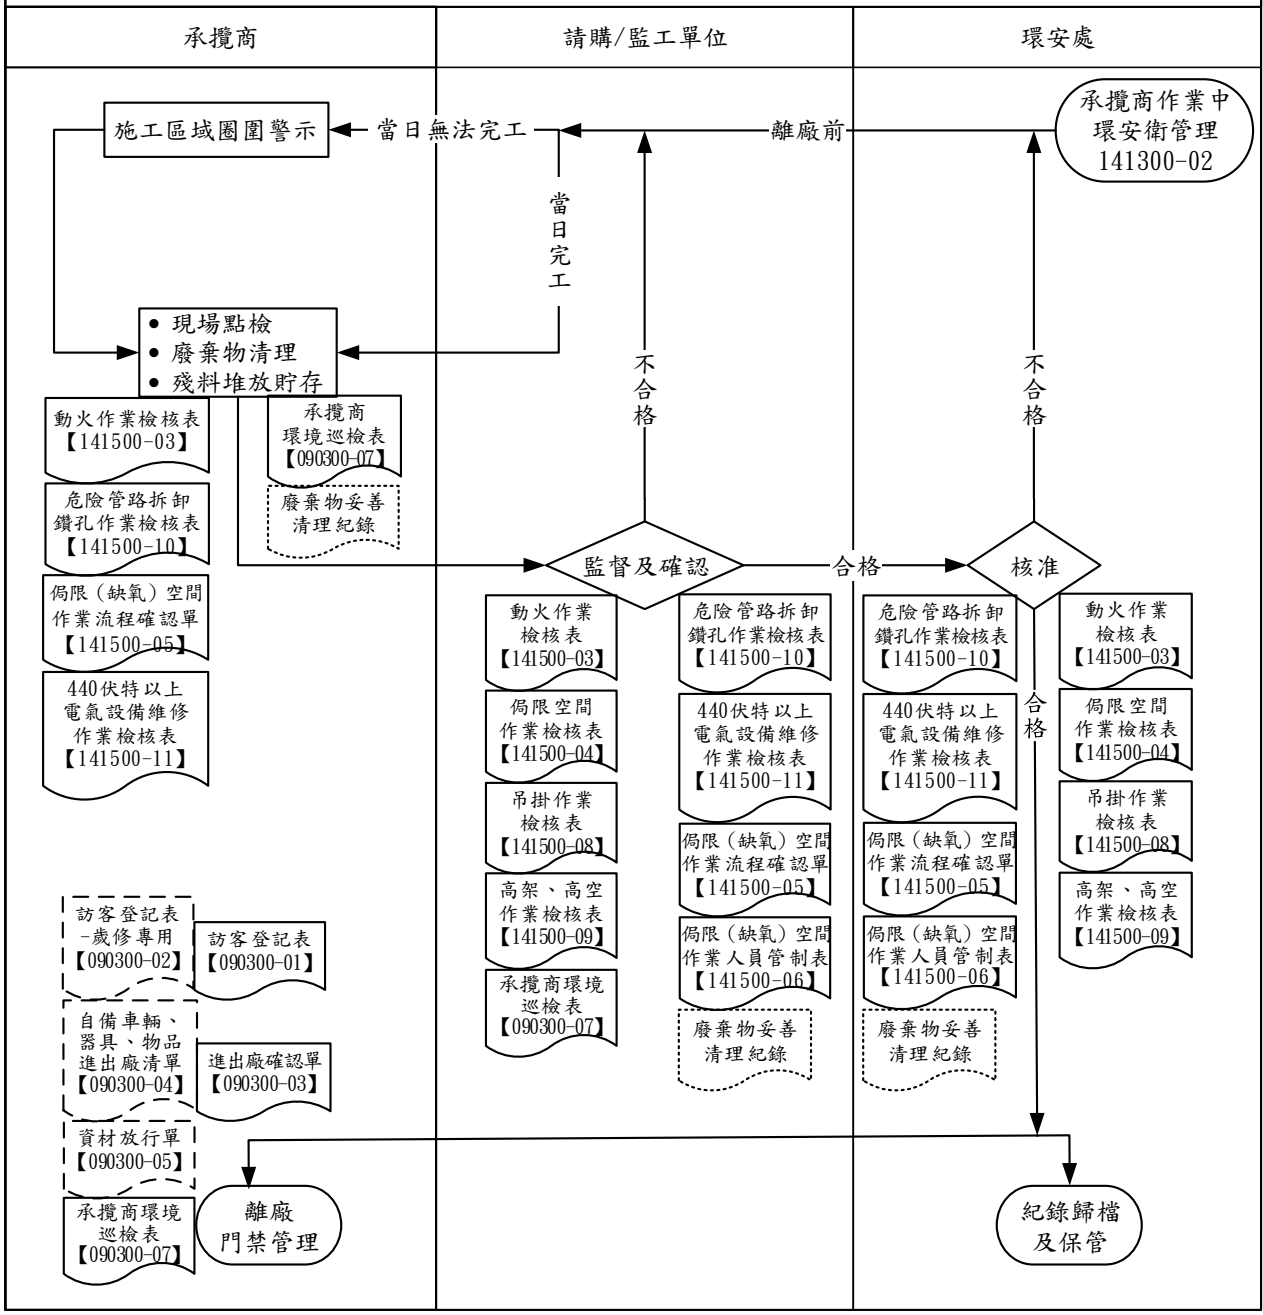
| 承攬商 | 請購/監工單位 | 環安處 |
|---|---|---|

承攬商作業中環安衛管理 141300-02

離廠前

當日無法完工

施工區域圈圍警示

當日完工

• 現場點檢
• 廢棄物清理
• 殘料堆放貯存

動火作業檢核表【141500-03】

承攬商環境巡檢表【090300-07】

危險管路拆卸鑽孔作業檢核表【141500-10】

廢棄物妥善清理紀錄

侷限（缺氧）空間作業流程確認單【141500-05】

440伏特以上電氣設備維修作業檢核表【141500-11】

不合格

監督及確認

合格

核准

不合格

合格

動火作業檢核表【141500-03】

危險管路拆卸鑽孔作業檢核表【141500-10】

侷限空間作業檢核表【141500-04】

440伏特以上電氣設備維修作業檢核表【141500-11】

吊掛作業檢核表【141500-08】

侷限（缺氧）空間作業流程確認單【141500-05】

高架、高空作業檢核表【141500-09】

侷限（缺氧）空間作業人員管制表【141500-06】

承攬商環境巡檢表【090300-07】

廢棄物妥善清理紀錄

危險管路拆卸鑽孔作業檢核表【141500-10】

440伏特以上電氣設備維修作業檢核表【141500-11】

侷限（缺氧）空間作業流程確認單【141500-05】

侷限（缺氧）空間作業人員管制表【141500-06】

廢棄物妥善清理紀錄

動火作業檢核表【141500-03】

侷限空間作業檢核表【141500-04】

吊掛作業檢核表【141500-08】

高架、高空作業檢核表【141500-09】

訪客登記表-歲修專用【090300-02】

訪客登記表【090300-01】

自備車輛、器具、物品進出廠清單【090300-04】

進出廠確認單【090300-03】

資材放行單【090300-05】

承攬商環境巡檢表【090300-07】

離廠門禁管理

紀錄歸檔及保管